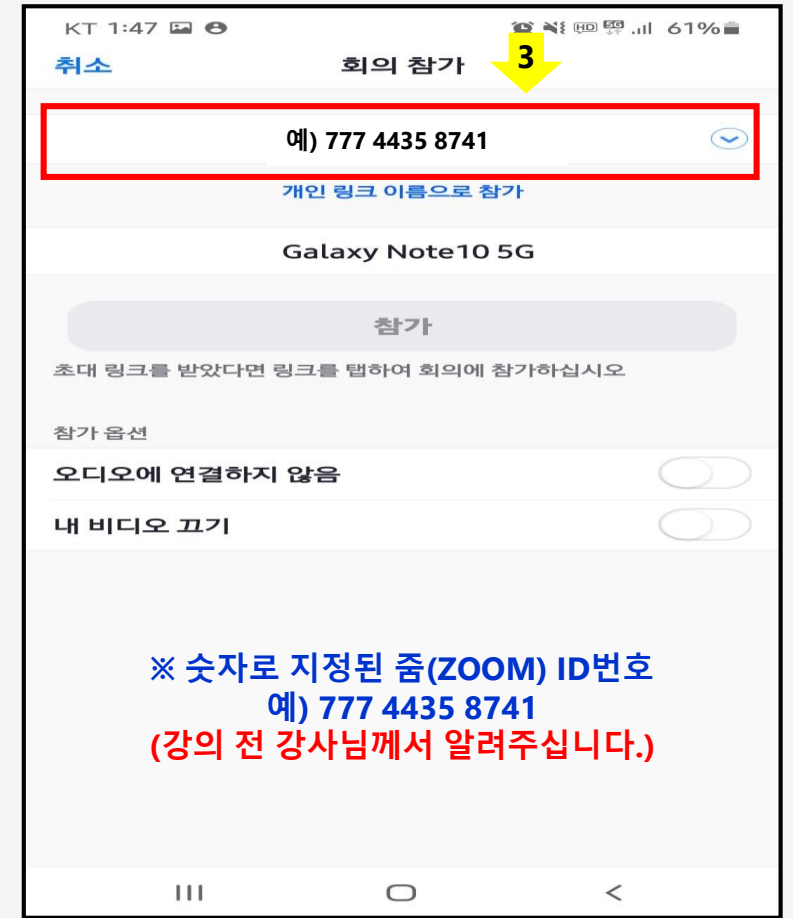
KT 1:47 61%

취소 회의 참가

3

예) 777 4435 8741

개인 링크 이름으로 참가

Galaxy Note10 5G

참가

초대 링크를 받았다면 링크를 탭하여 회의에 참가하십시오

참가 옵션

오디오에 연결하지 않음

내 비디오 끄기

※ 숫자로 지정된 줌(ZOOM) ID번호
예) 777 4435 8741
(강의 전 강사님께서 알려주십니다.)